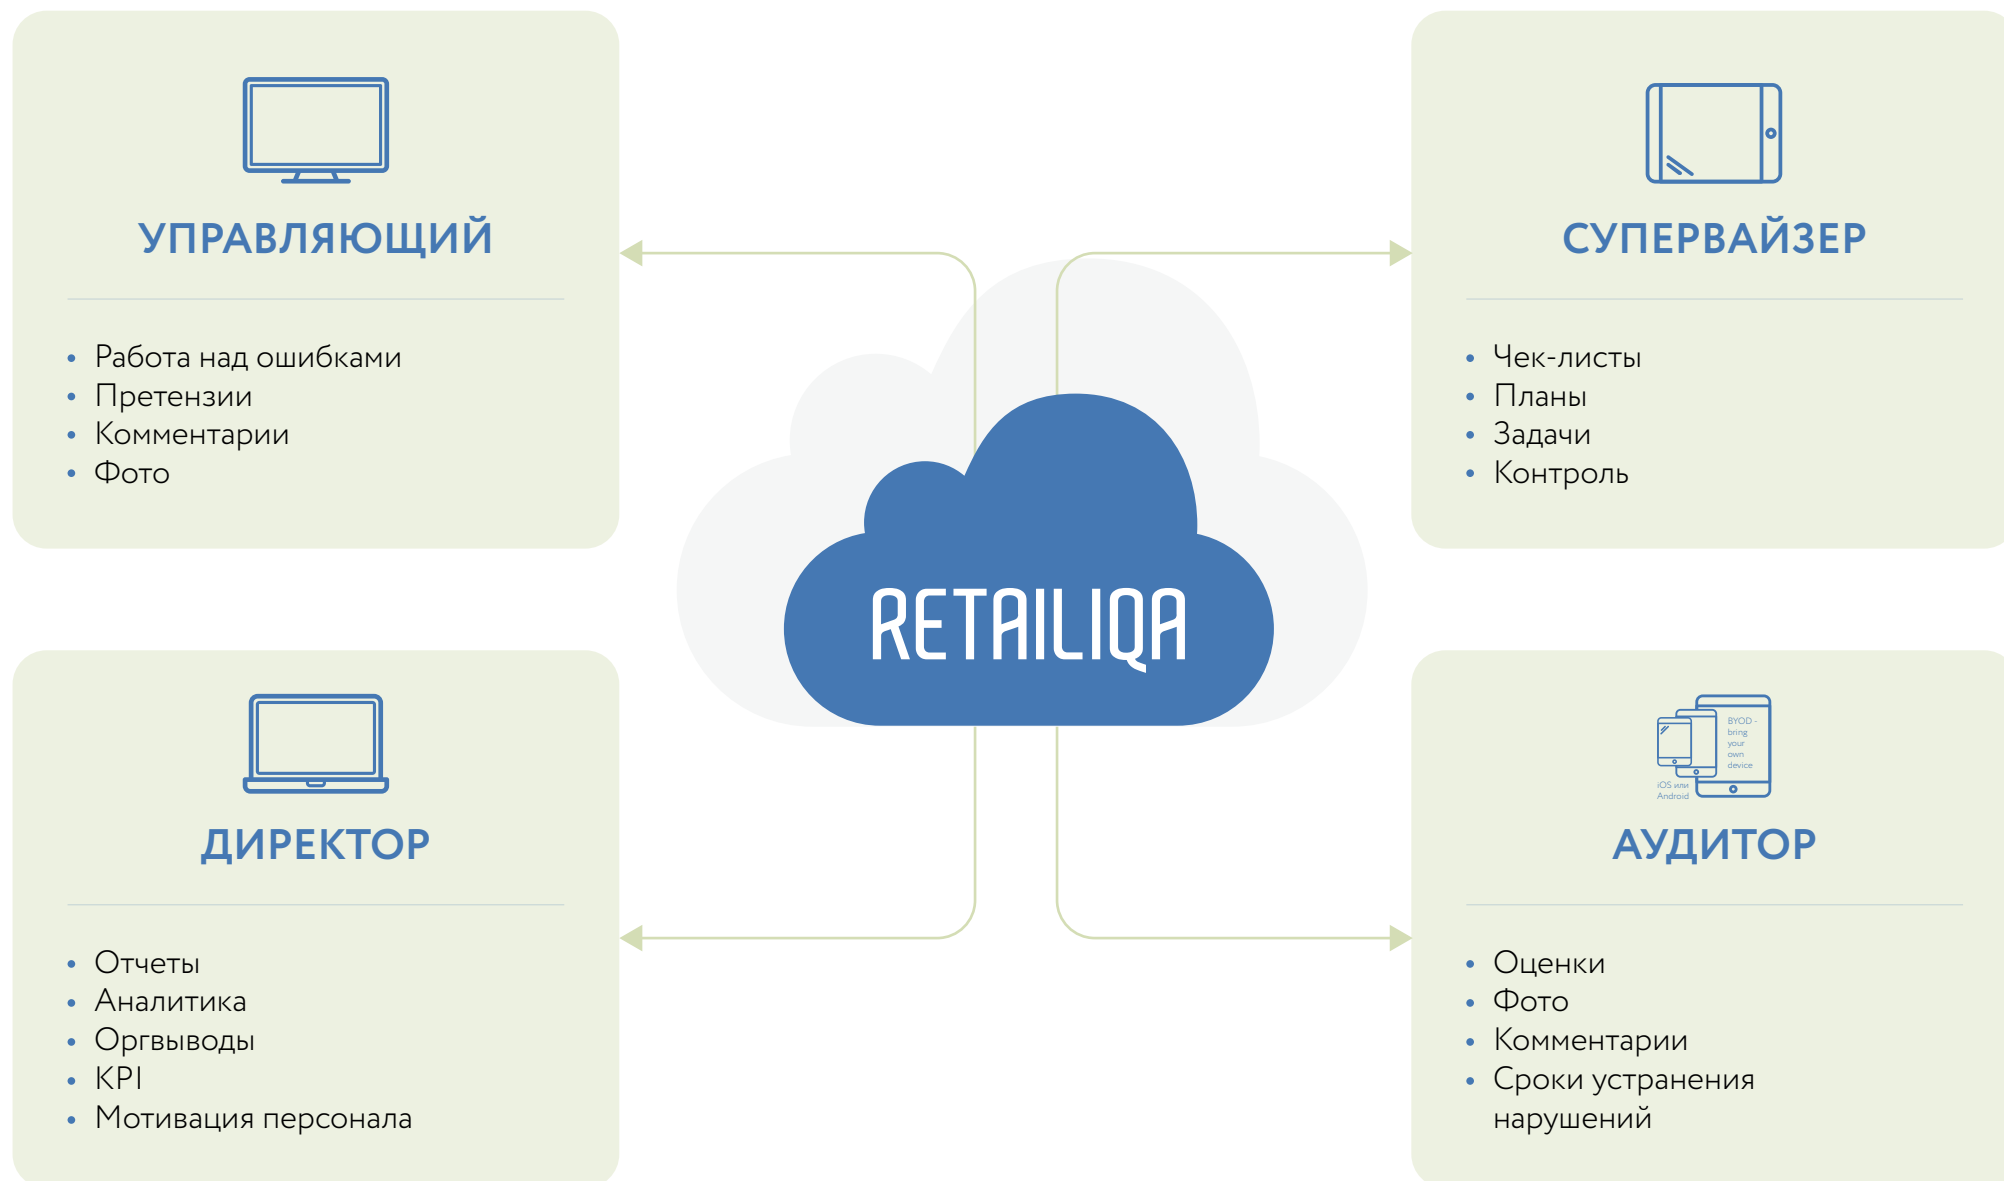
УПРАВЛЯЮЩИЙ

- Работа над ошибками
- Претензии
- Комментарии
- Фото

СУПЕРВАЙЗЕР

- Чек-листы
- Планы
- Задачи
- Контроль

RETAILIQA

ДИРЕКТОР

- Отчеты
- Аналитика
- Оргвыводы
- KPI
- Мотивация персонала

BYOD - bring your own device

iOS или Android

АУДИТОР

- Оценки
- Фото
- Комментарии
- Сроки устранения нарушений